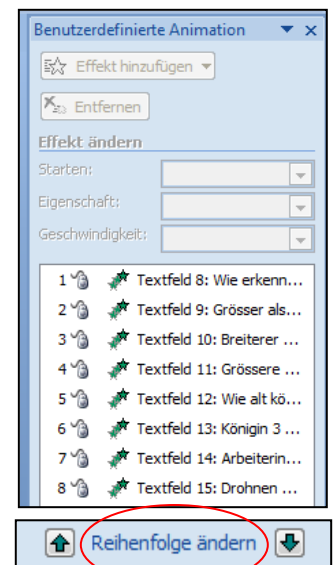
Benutzerdefinierte Animation

Effekt hinzufügen

Entfernen

Effekt ändern

Starten:

Eigenschaft:

Geschwindigkeit:

1 Textfeld 8: Wie erkenn...
2 Textfeld 9: Grösser als...
3 Textfeld 10: Breiterer ...
4 Textfeld 11: Grössere ...
5 Textfeld 12: Wie alt kö...
6 Textfeld 13: Königin 3 ...
7 Textfeld 14: Arbeiterin...
8 Textfeld 15: Drohnen ...

Reihenfolge ändern